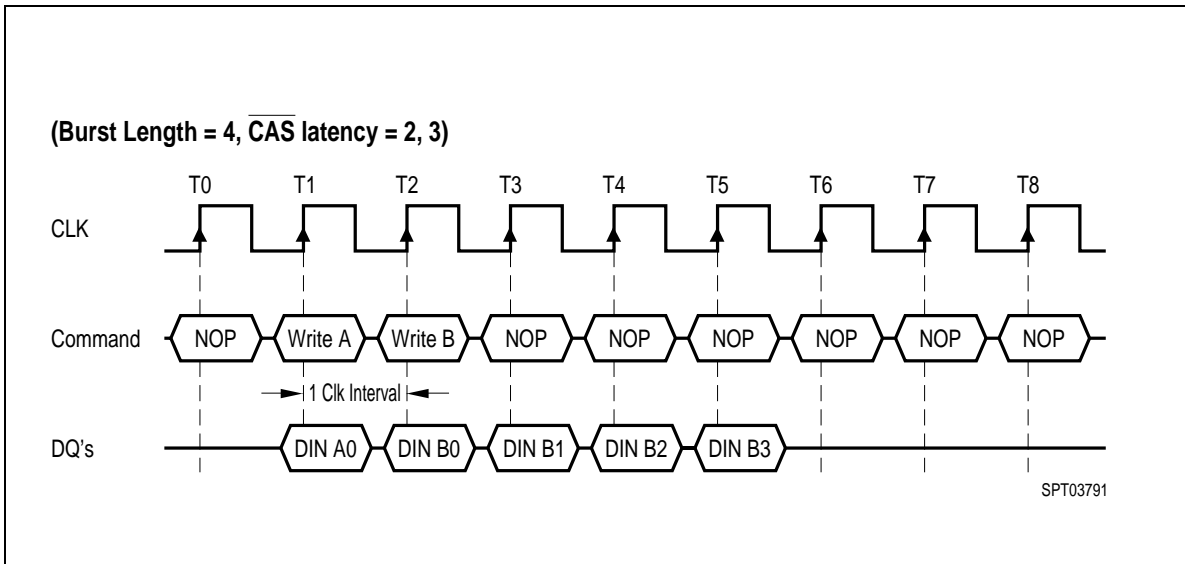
(Burst Length = 4, $\overline{\text{CAS}}$ latency = 2, 3)

T0 T1 T2 T3 T4 T5 T6 T7 T8

CLK

Command NOP Write A Write B NOP NOP NOP NOP NOP NOP

1 Clk Interval

DQ's DIN A0 DIN B0 DIN B1 DIN B2 DIN B3

SPT03791